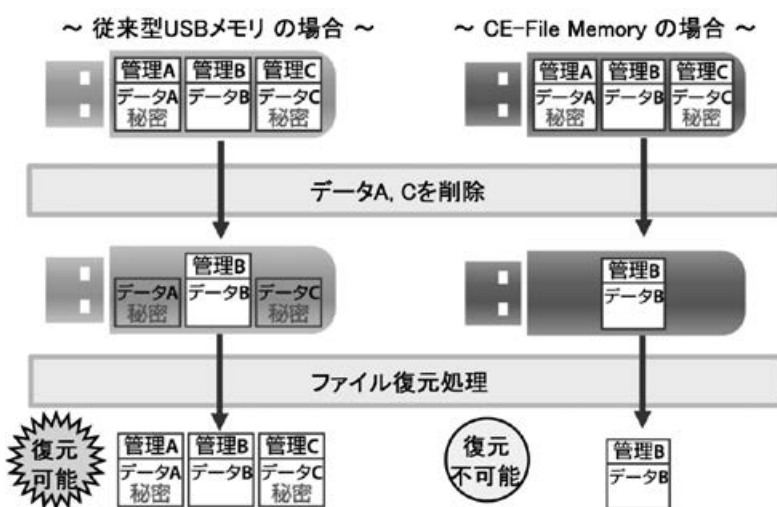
～ 従来型USBメモリ の場合 ～

～ CE-File Memory の場合 ～

管理A 管理B 管理C
データA データB データC
秘密 秘密

管理A 管理B 管理C
データA データB データC
秘密 秘密

データA, Cを削除

管理B
データA データB データC
秘密 秘密

管理B
データB

ファイル復元処理

復元可能

管理A 管理B 管理C
データA データB データC
秘密 秘密

復元不可能

管理B
データB